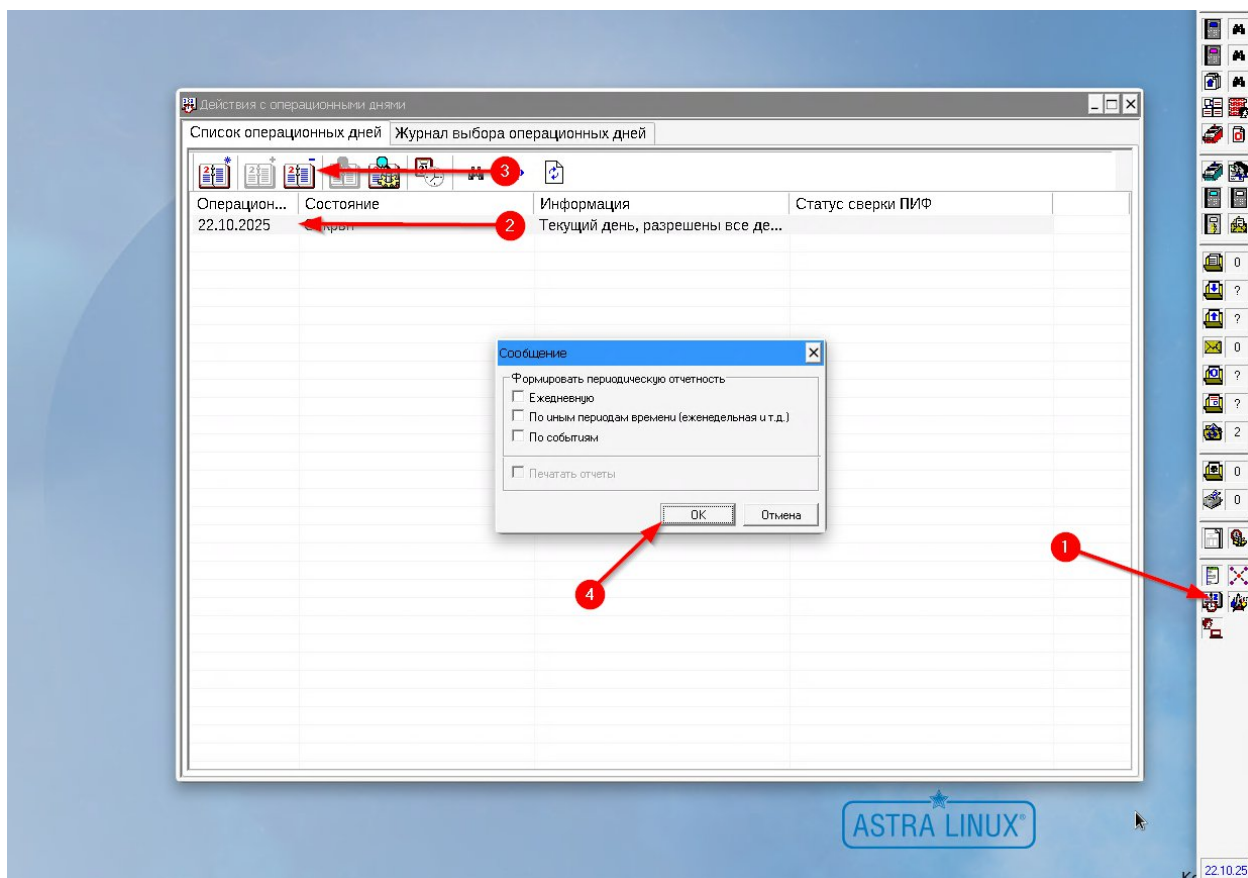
Действия с операционными днями

Список операционных дней | Журнал выбора операционных дней

3

| Операцион... | Состояние | Информация | Статус сверки ПИФ |
|---|---|---|---|
| 22.10.2025 | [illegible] | Текущий день, разрешены все де... | |

2

Сообщение

Формировать периодическую отчетность
Ежедневную
По иным периодам времени (еженедельная и т.д.)
По событиям

Печатать отчеты

OK
Отмена

4

1

0
?
?
0
?
?
2
0
0

ASTRA LINUX®

22.10.25